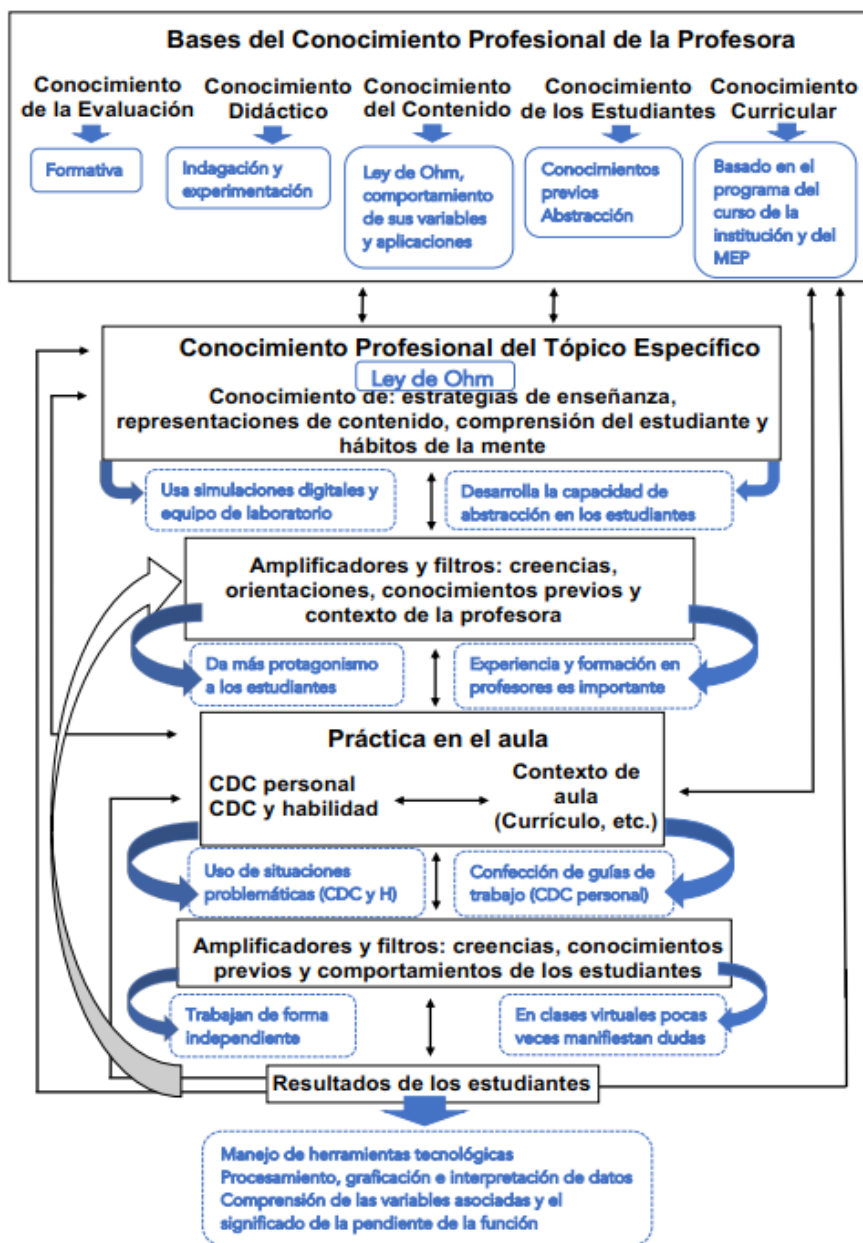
Bases del Conocimiento Profesional de la Profesora

Conocimiento de la Evaluación

Formativa

Conocimiento Didáctico

Indagación y experimentación

Conocimiento del Contenido

Ley de Ohm, comportamiento de sus variables y aplicaciones

Conocimiento de los Estudiantes

Conocimientos previos Abstracción

Conocimiento Curricular

Basado en el programa del curso de la institución y del MEP

Conocimiento Profesional del Tópico Específico

Ley de Ohm

Conocimiento de: estrategias de enseñanza, representaciones de contenido, comprensión del estudiante y hábitos de la mente

Usa simulaciones digitales y equipo de laboratorio

Desarrolla la capacidad de abstracción en los estudiantes

Amplificadores y filtros: creencias, orientaciones, conocimientos previos y contexto de la profesora

Da más protagonismo a los estudiantes

Experiencia y formación en profesores es importante

Práctica en el aula

CDC personal
CDC y habilidad

Contexto de aula (Currículo, etc.)

Uso de situaciones problemáticas (CDC y H)

Confección de guías de trabajo (CDC personal)

Amplificadores y filtros: creencias, conocimientos previos y comportamientos de los estudiantes

Trabajan de forma independiente

En clases virtuales pocas veces manifiestan dudas

Resultados de los estudiantes

Manejo de herramientas tecnológicas
Procesamiento, graficación e interpretación de datos
Comprensión de las variables asociadas y el significado de la pendiente de la función